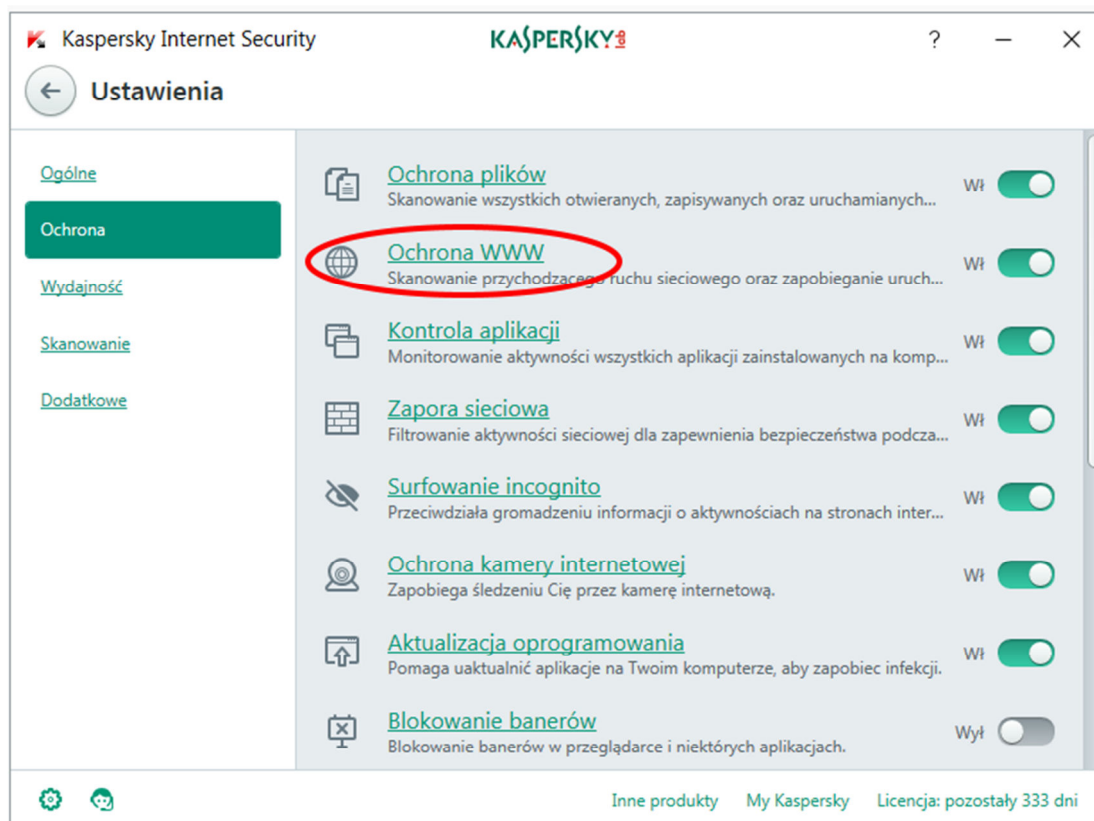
Kaspersky Internet Security
KASPERSKY lab
?

Ustawienia

Ogólne
Ochrona
Wydajność
Skanowanie
Dodatkowe

Ochrona plików
Skanowanie wszystkich otwieranych, zapisywanych oraz uruchamianych...
Wł

Ochrona WWW
Skanowanie przychodzącego ruchu sieciowego oraz zapobieganie uruch...
Wł

Kontrola aplikacji
Monitorowanie aktywności wszystkich aplikacji zainstalowanych na komp...
Wł

Zapora sieciowa
Filtrowanie aktywności sieciowej dla zapewnienia bezpieczeństwa podcza...
Wł

Surfowanie incognito
Przeciwdziała gromadzeniu informacji o aktywnościach na stronach inter...
Wł

Ochrona kamery internetowej
Zapobiega śledzeniu Cię przez kamerę internetową.
Wł

Aktualizacja oprogramowania
Pomaga uaktualnić aplikacje na Twoim komputerze, aby zapobiec infekcji.
Wł

Blokowanie banerów
Blokowanie banerów w przeglądarce i niektórych aplikacjach.
Wył

Inne produkty My Kaspersky Licencja: pozostały 333 dni